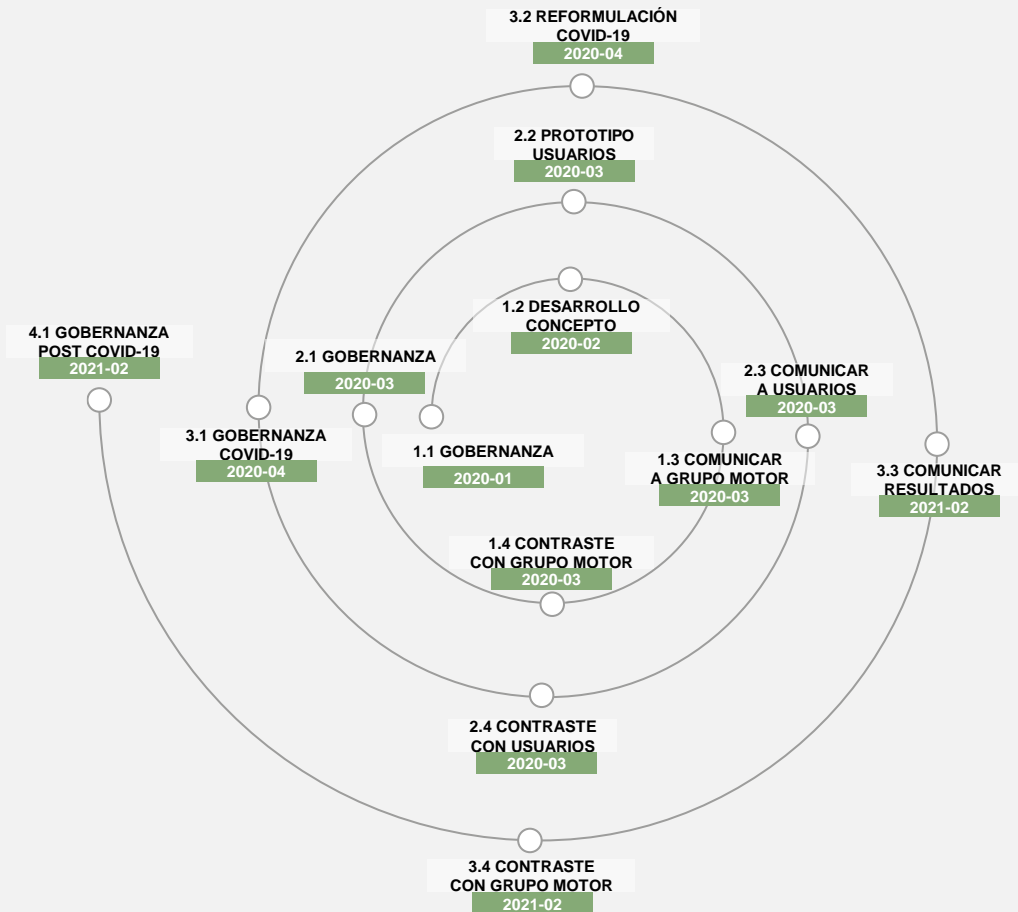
3.2 REFORMULACIÓN COVID-19
2020-04

2.2 PROTOTIPO USUARIOS
2020-03

1.2 DESARROLLO CONCEPTO
2020-02

4.1 GOBERNANZA POST COVID-19
2021-02

2.1 GOBERNANZA
2020-03

2.3 COMUNICAR A USUARIOS
2020-03

3.1 GOBERNANZA COVID-19
2020-04

1.1 GOBERNANZA
2020-01

1.3 COMUNICAR A GRUPO MOTOR
2020-03

3.3 COMUNICAR RESULTADOS
2021-02

1.4 CONTRASTE CON GRUPO MOTOR
2020-03

2.4 CONTRASTE CON USUARIOS
2020-03

3.4 CONTRASTE CON GRUPO MOTOR
2021-02